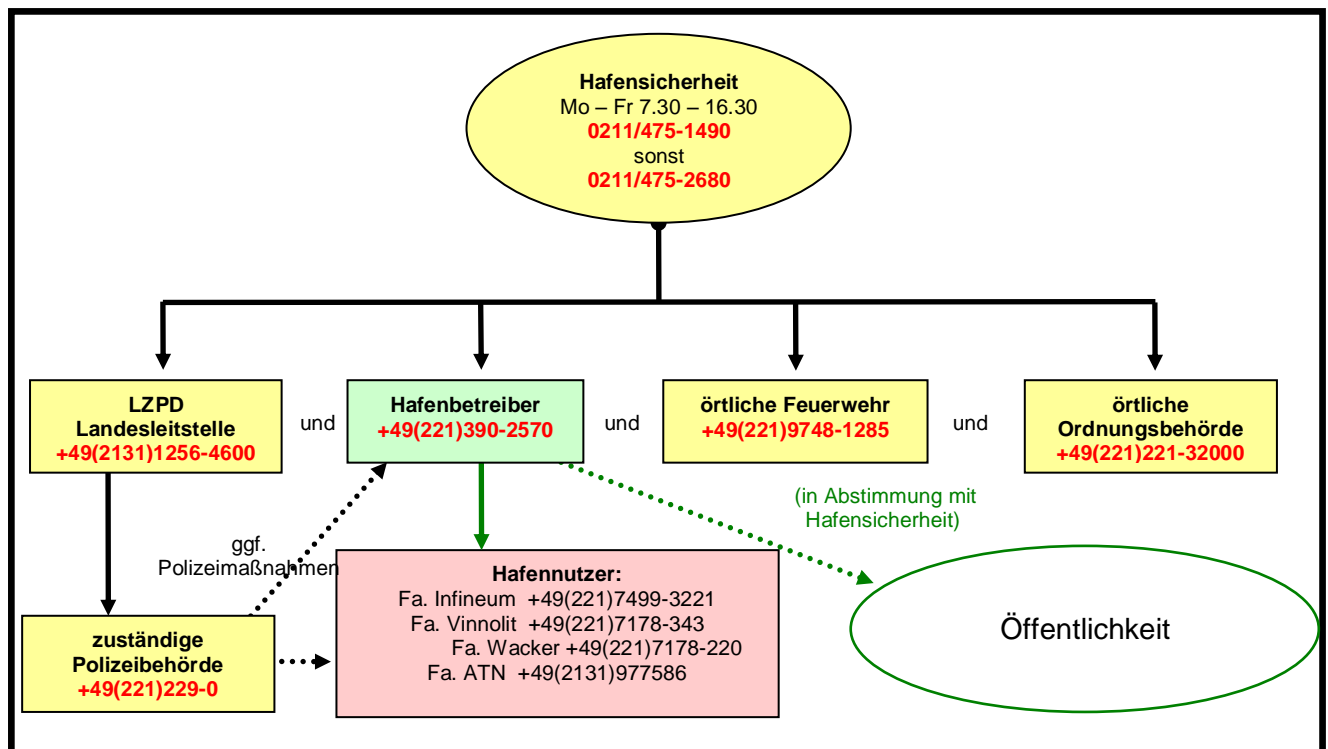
Hafensicherheit
Mo – Fr 7.30 – 16.30
0211/475-1490
sonst
0211/475-2680

LZPD
Landesleitstelle
+49(2131)1256-4600

und

Hafenbetreiber
+49(221)390-2570

und

örtliche Feuerwehr
+49(221)9748-1285

und

örtliche
Ordnungsbehörde
+49(221)221-32000

(in Abstimmung mit Hafensicherheit)

ggf.
Polizeimaßnahmen

Hafennutzer:
Fa. Infineum +49(221)7499-3221
Fa. Vinnolit +49(221)7178-343
Fa. Wacker +49(221)7178-220
Fa. ATN +49(2131)977586

Öffentlichkeit

zuständige
Polizeibehörde
+49(221)229-0